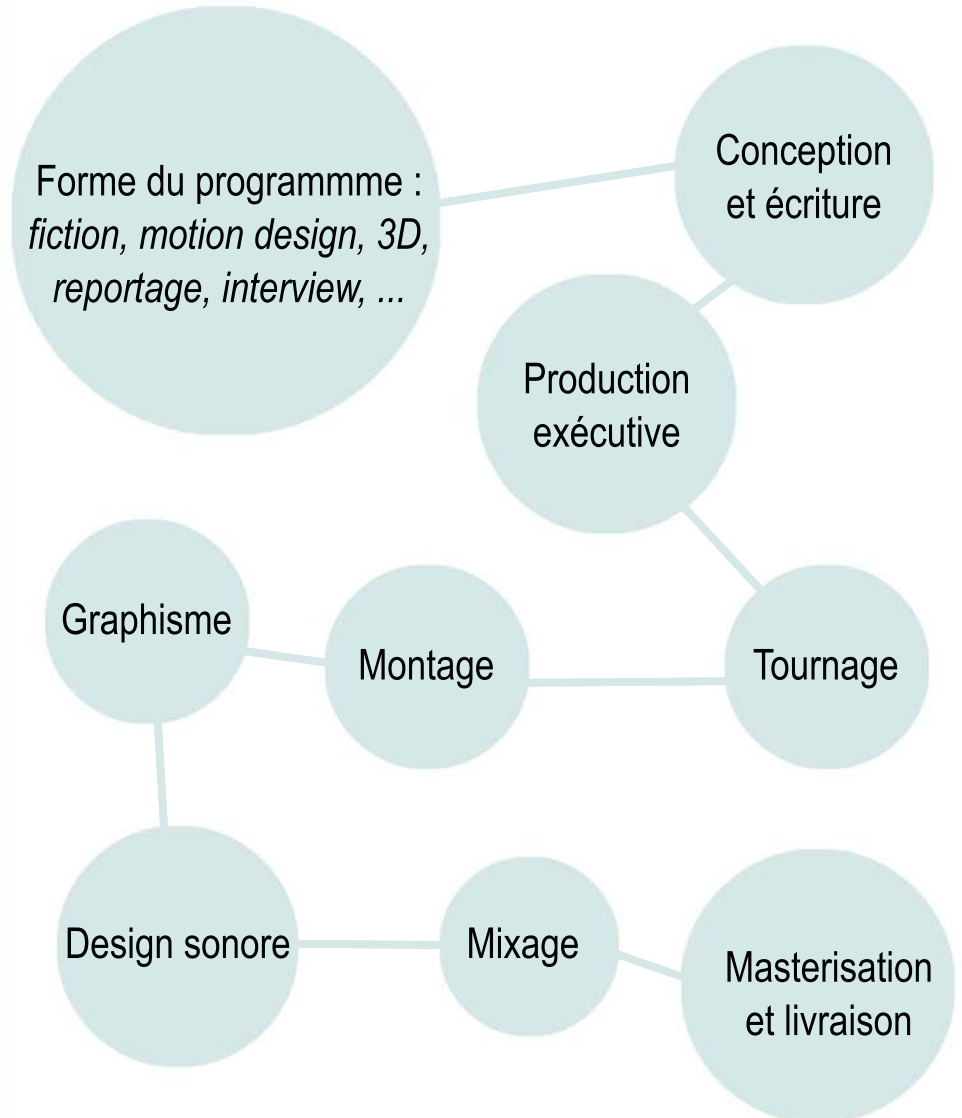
Forme du programmme :
*fiction, motion design, 3D, reportage, interview, ...*

Conception et écriture

Production exécutive

Graphisme

Montage

Tournage

Design sonore

Mixage

Masterisation et livraison